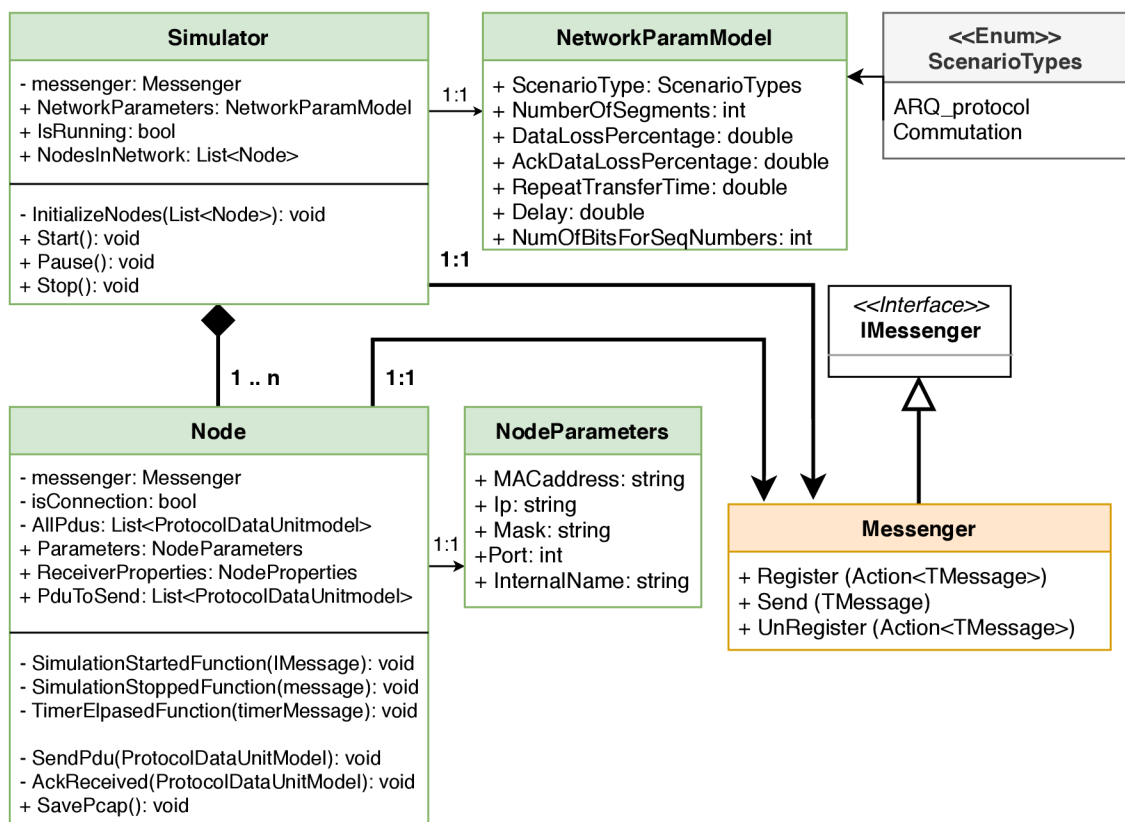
Simulator

- messenger: Messenger
+ NetworkParameters: NetworkParamModel
+ IsRunning: bool
+ NodesInNetwork: List<Node>

- InitializeNodes(List<Node>): void
+ Start(): void
+ Pause(): void
+ Stop(): void

1:1

NetworkParamModel

+ ScenarioType: ScenarioTypes
+ NumberOfSegments: int
+ DataLossPercentage: double
+ AckDataLossPercentage: double
+ RepeatTransferTime: double
+ Delay: double
+ NumOfBitsForSeqNumbers: int

<<Enum>>
ScenarioTypes

ARQ_protocol
Commutation

1:1

<<Interface>>
IMessenger

1 .. n

1:1

Node

- messenger: Messenger
- isConnection: bool
- AllPdus: List<ProtocolDataUnitmodel>
+ Parameters: NodeParameters
+ ReceiverProperties: NodeProperties
+ PduToSend: List<ProtocolDataUnitmodel>

- SimulationStartedFunction(IMessage): void
- SimulationStoppedFunction(message): void
- TimerElpasedFunction(timerMessage): void

- SendPdu(ProtocolDataUnitModel): void
- AckReceived(ProtocolDataUnitModel): void
+ SavePcap(): void

1:1

NodeParameters

+ MACaddress: string
+ Ip: string
+ Mask: string
+Port: int
+ InternalName: string

Messenger

+ Register (Action<TMessage>)
+ Send (TMessage)
+ UnRegister (Action<TMessage>)